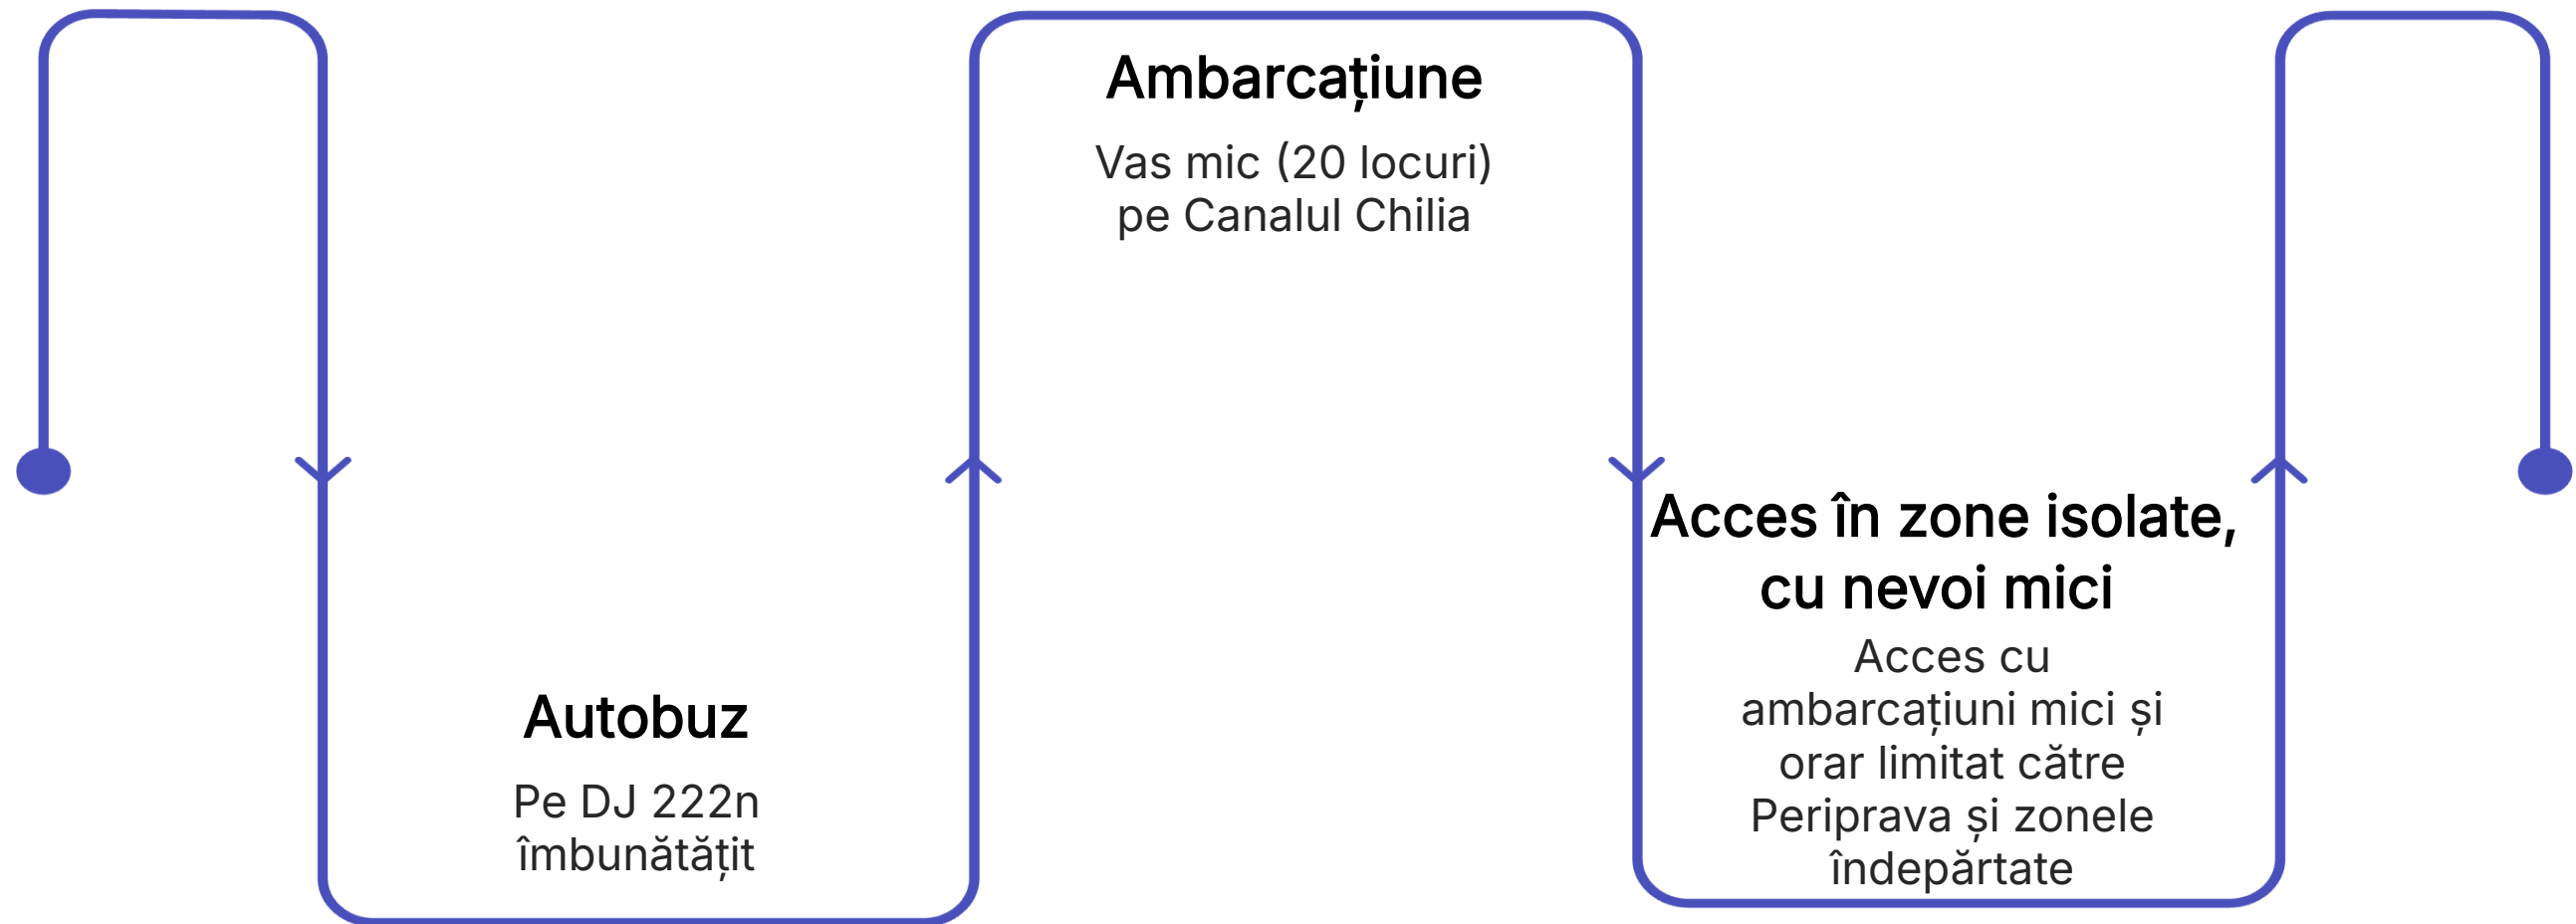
Ambarcațiune

Vas mic (20 locuri) pe Canalul Chilia

Autobuz

Pe DJ 222n îmbunătățit

Acces în zone isolate, cu nevoi mici

Acces cu ambarcațiuni mici și orar limitat către Periprava și zonele îndepărtate